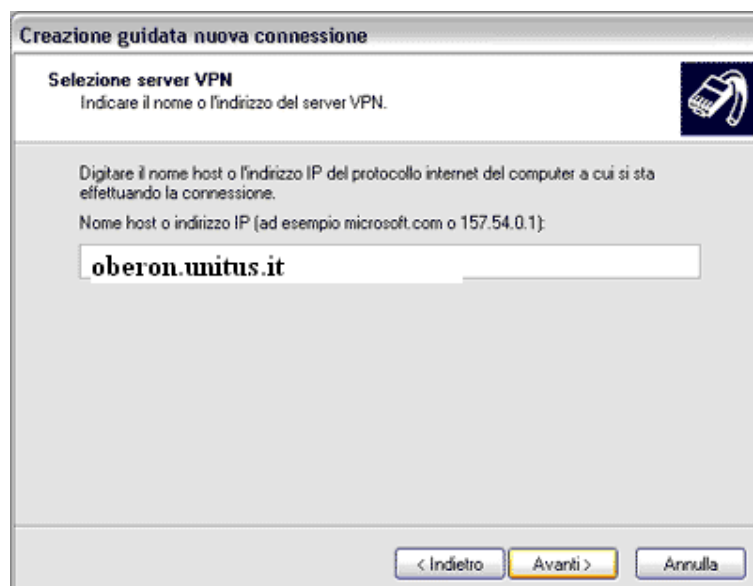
Creazione guidata nuova connessione

Selezione server VPN
Indicare il nome o l'indirizzo del server VPN.

Digitare il nome host o l'indirizzo IP del protocollo internet del computer a cui si sta effettuando la connessione.

Nome host o indirizzo IP (ad esempio microsoft.com o 157.54.0.1):

oberon.unitus.it

< Indietro | Avanti > | Annulla